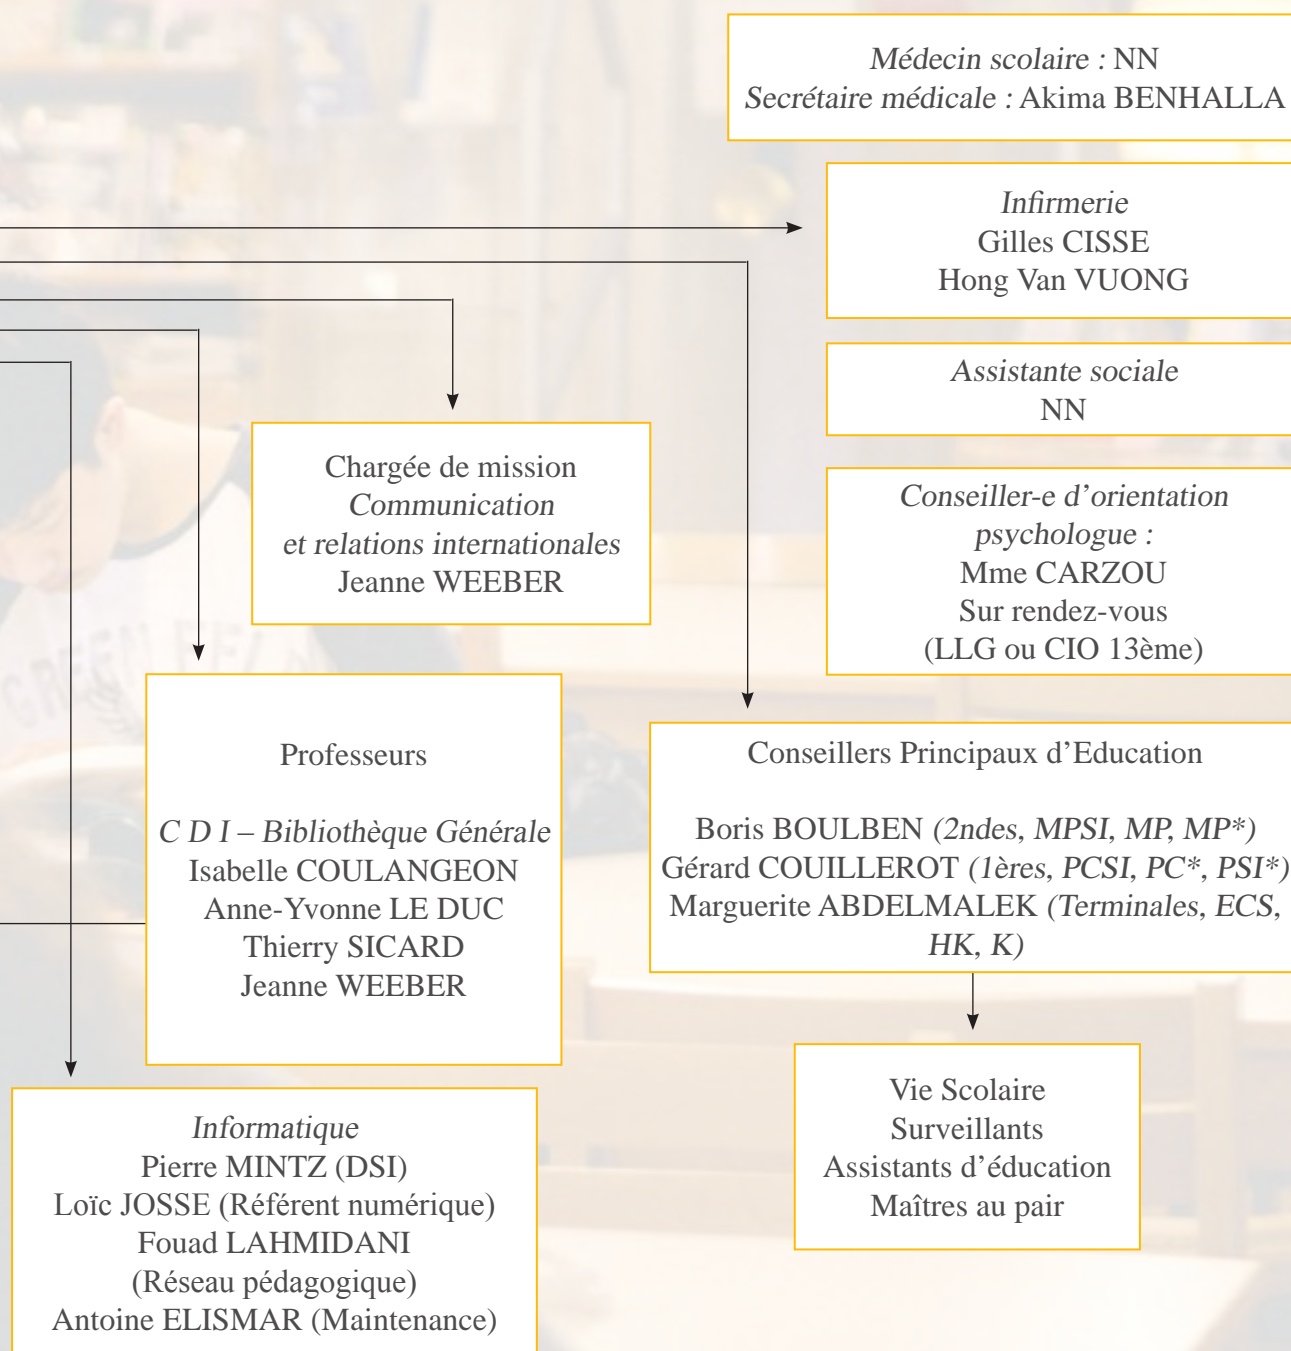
Médecin scolaire : NN
Secrétaire médicale : Akima BENHALLA

Infirmerie
Gilles CISSE
Hong Van VUONG

Assistante sociale
NN

Chargée de mission
Communication
et relations internationales
Jeanne WEEBER

Conseiller-e d'orientation
psychologue :
Mme CARZOU
Sur rendez-vous
(LLG ou CIO 13ème)

Professeurs

C D I – Bibliothèque Générale
Isabelle COULANGEON
Anne-Yvonne LE DUC
Thierry SICARD
Jeanne WEEBER

Conseillers Principaux d'Education

Boris BOULBEN (2ndes, MPSI, MP, MP*)
Gérard COUILLEROT (1ères, PCSI, PC*, PSI*)
Marguerite ABDELMALEK (Terminales, ECS, HK, K)

Vie Scolaire
Surveillants
Assistants d'éducation
Maîtres au pair

Informatique
Pierre MINTZ (DSI)
Loïc JOSSE (Référent numérique)
Fouad LAHMIDANI
(Réseau pédagogique)
Antoine ELISMAR (Maintenance)